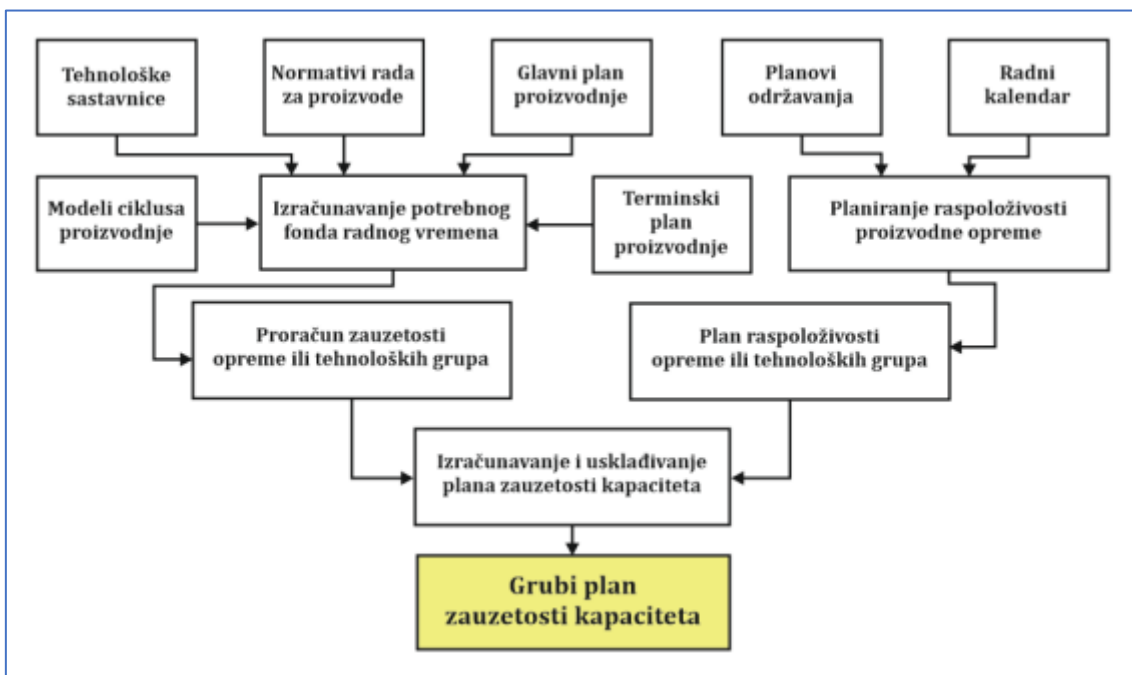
Tehnološke sastavnice

Normativi rada za proizvode

Glavni plan proizvodnje

Planovi održavanja

Radni kalendar

Modeli ciklusa proizvodnje

Izračunavanje potrebnog fonda radnog vremena

Terminski plan proizvodnje

Planiranje raspoloživosti proizvodne opreme

Proračun zauzetosti opreme ili tehnoloških grupa

Plan raspoloživosti opreme ili tehnoloških grupa

Izračunavanje i usklađivanje plana zauzetosti kapaciteta

Grubi plan zauzetosti kapaciteta